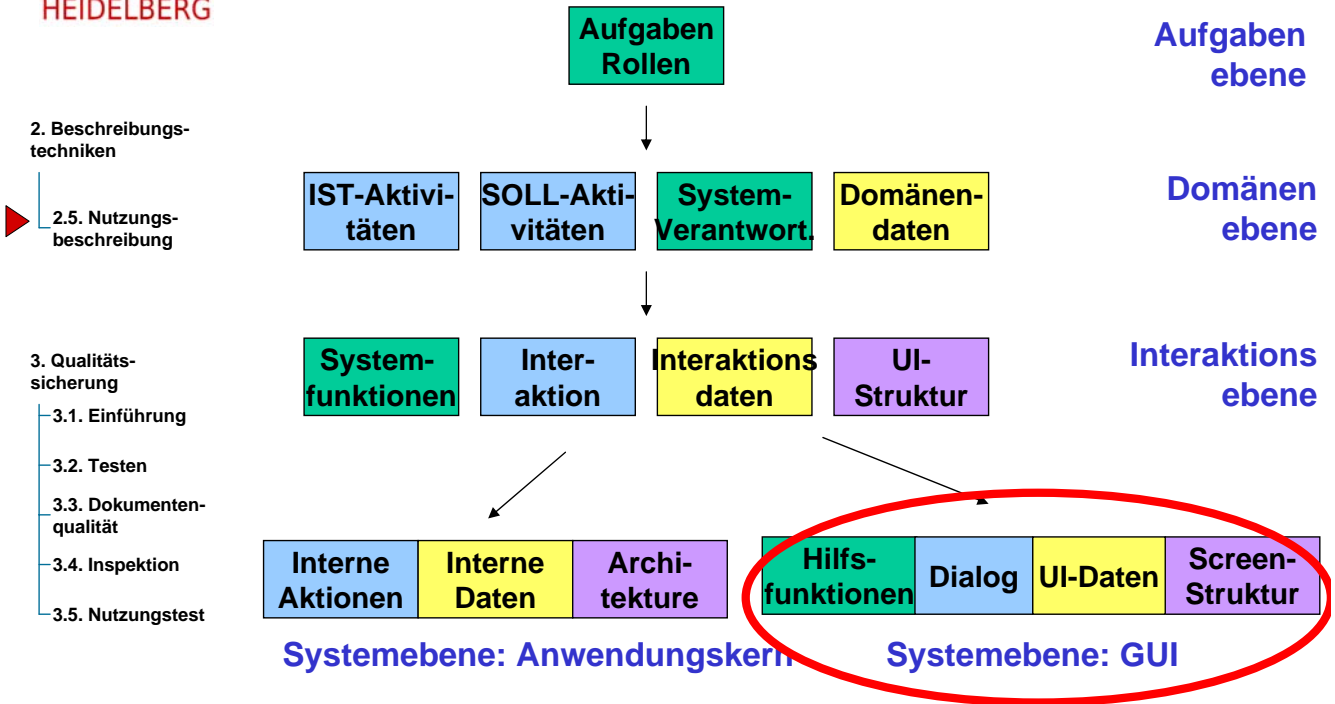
HEIDELBERG

2. Beschreibungstechniken

2.5. Nutzungsbeschreibung

3. Qualitätssicherung

3.1. Einführung

3.2. Testen

3.3. Dokumentenqualität

3.4. Inspektion

3.5. Nutzungstest

Aufgaben Rollen

Aufgaben ebene

IST-Aktivitäten

SOLL-Aktivitäten

System-Verantwort.

Domänendaten

Domänen ebene

Systemfunktionen

Interaktion

Interaktions daten

UI-Struktur

Interaktions ebene

Interne Aktionen

Interne Daten

Architekture

Hilfsfunktionen

Dialog

UI-Daten

Screen-Struktur

Systemebene: Anwendungskern

Systemebene: GUI